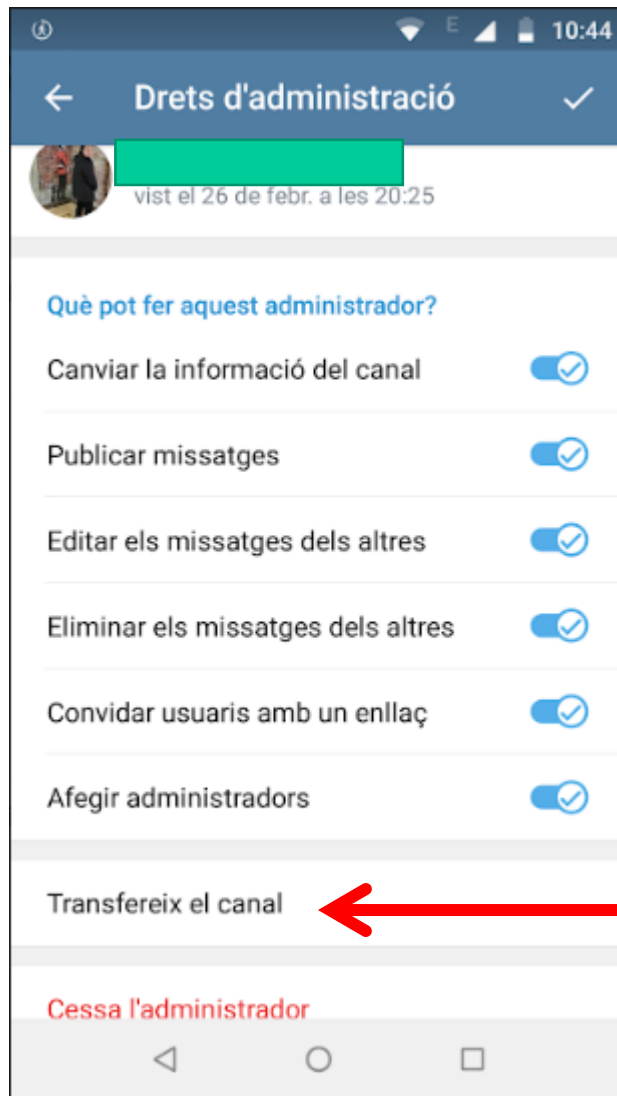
E 10:44

Drets d'administració

vist el 26 de febr. a les 20:25

Què pot fer aquest administrador?

Canviar la informació del canal

Publicar missatges

Editar els missatges dels altres

Eliminar els missatges dels altres

Convidar usuaris amb un enllaç

Afegir administradors

Transfereix el canal

Cessa l'administrador